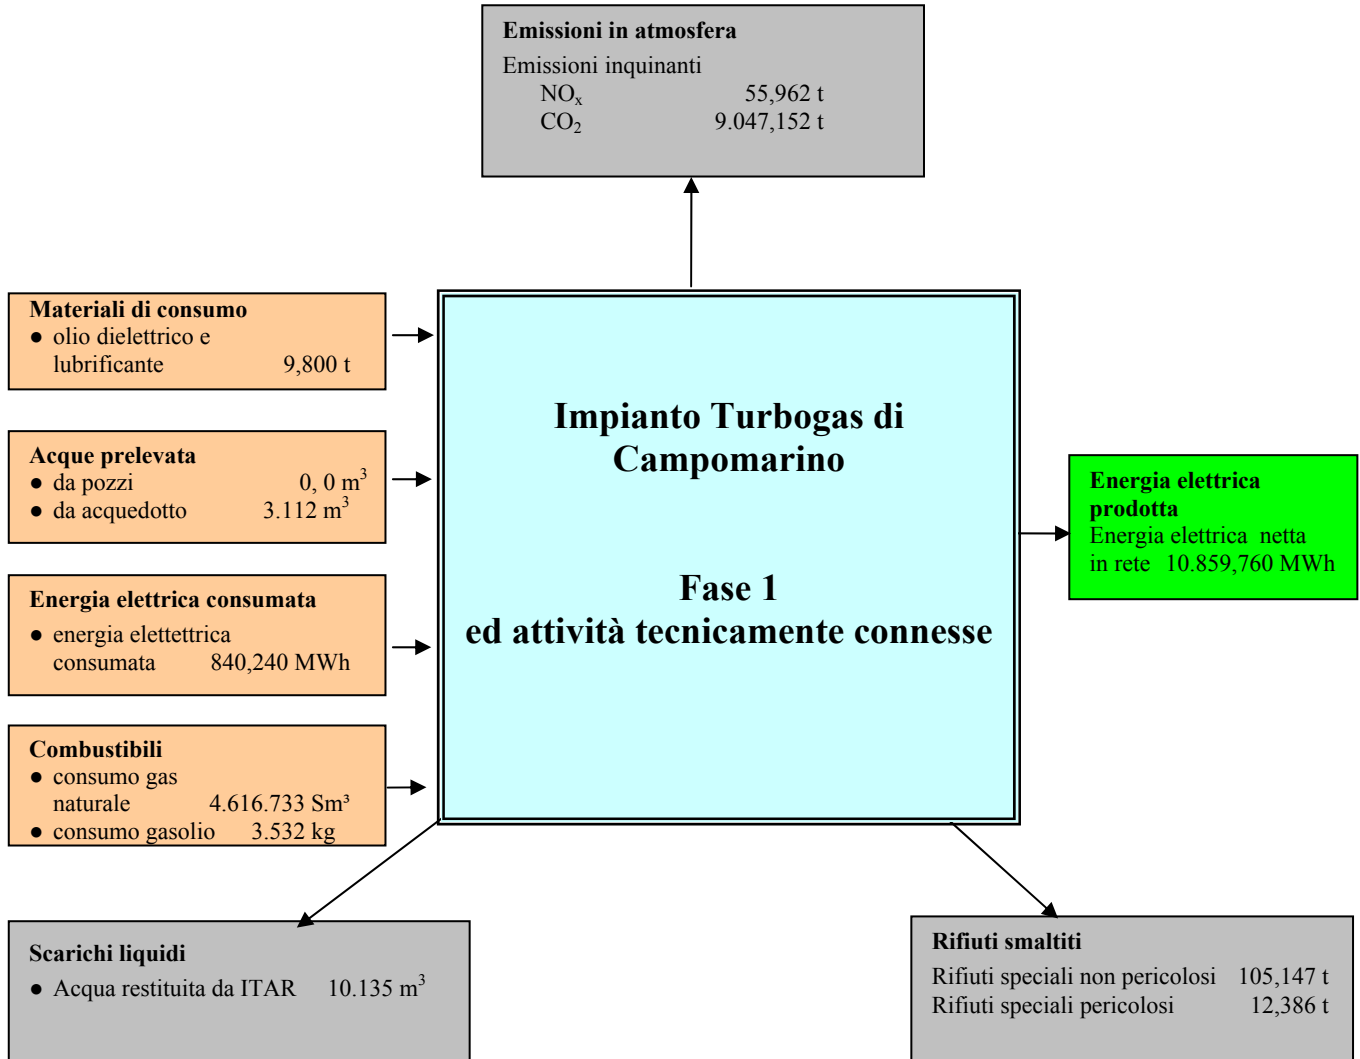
**Emissioni in atmosfera**
Emissioni inquinanti
$NO_x$ 55,962 t
$CO_2$ 9.047,152 t

**Materiali di consumo**
● olio dielettrico e lubrificante 9,800 t

**Acque prelevata**
● da pozzi 0, 0 $m^3$
● da acquedotto 3.112 $m^3$

**Energia elettrica consumata**
● energia elettettrica consumata 840,240 MWh

**Combustibili**
● consumo gas naturale 4.616.733 $Sm^3$
● consumo gasolio 3.532 kg

**Impianto Turbogas di Campomarino**

**Fase 1**
**ed attività tecnicamente connesse**

**Energia elettrica prodotta**
Energia elettrica netta in rete 10.859,760 MWh

**Scarichi liquidi**
● Acqua restituita da ITAR 10.135 $m^3$

**Rifiuti smaltiti**
Rifiuti speciali non pericolosi 105,147 t
Rifiuti speciali pericolosi 12,386 t